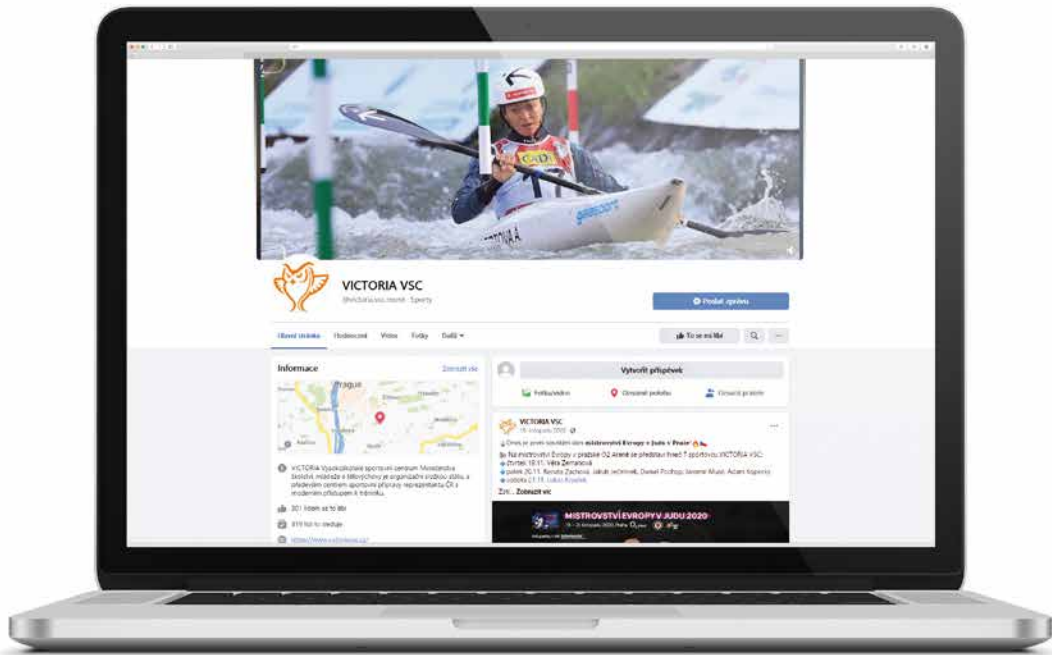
VICTORIA VSC

@victoriavsc.mendelu · Sporty

Poslat zprávu

Hlavní stránka Hodnocení Videa Fotky Další

To se mi líbí

Informace

Zobrazit vše

Prague

VICTORIA Vysokoškolské sportovní centrum Mendelovy univerzity. Mládeže a tělovýchovy je organizační složkou státu, a především centrem sportovní přípravy reprezentantů ČR s moderním přístupem k tréninku.

301 lidem se to líbí

319 lidí to sleduje

https://www.victoriavsc.cz/

Vytvořit příspěvek

Fotka/video

Označit polohu

Označit přátele

VICTORIA VSC

19. listopadu 2020

Dnes je první soutěžní den mistrovství Evropy v Judu v Praze

Na mistrovství Evropy v pražské O2 Areně se představí hned 7 sportovců VICTORIA VSC:
čtvrtek 19.11. Věra Zemanová
pátek 20.11. Renata Zachová, Jakub Ječmínek, Daniel Pochop, Jaromír Musil, Adam Koperský
sobota 21.11. Lukáš Krpálek

Zvl... Zobrazit víc

MISTROVSTVÍ EVROPY V JUDU 2020

19. – 21. listopadu 2020, Praha

ZPRÁVY

STROTOVÁ

CADET